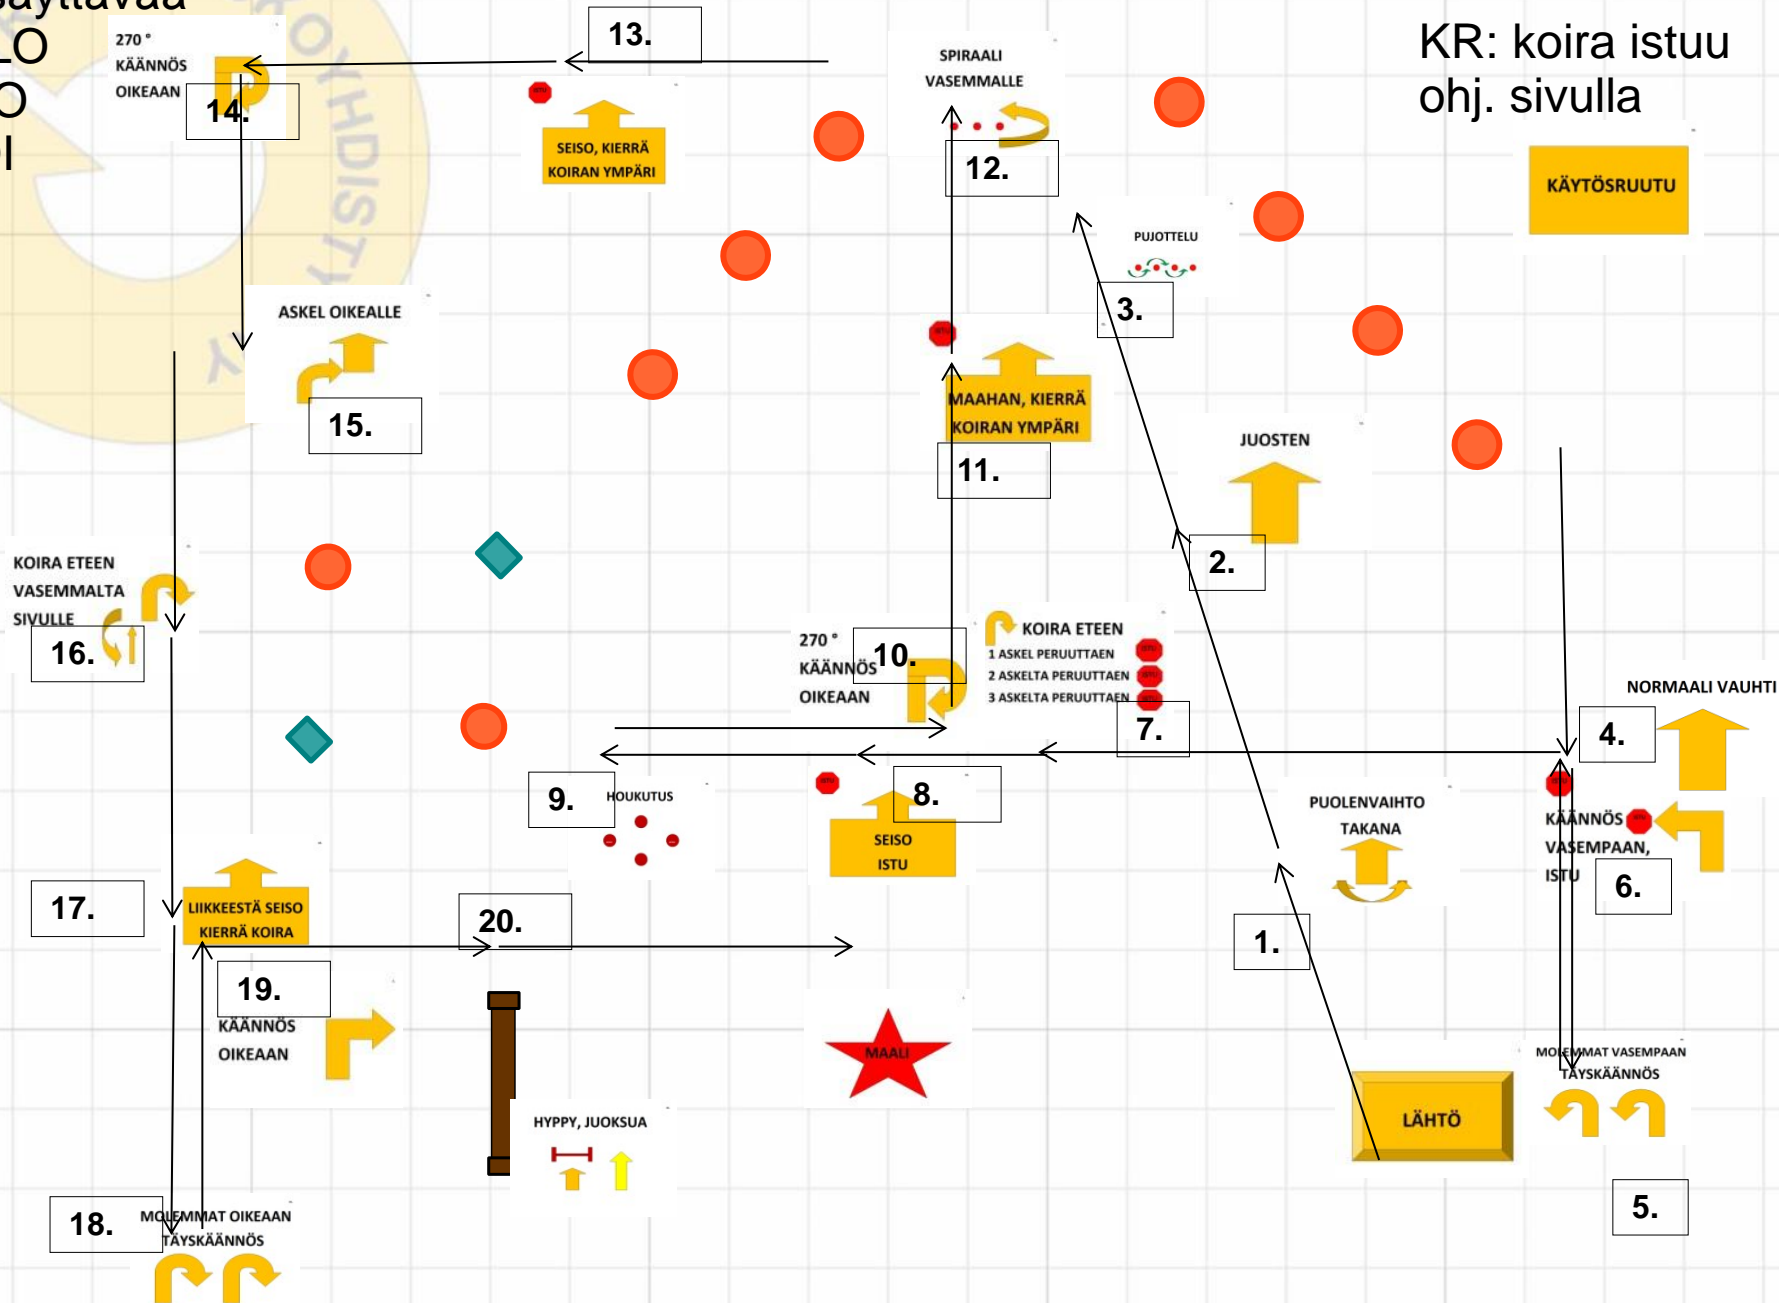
LO
O
I

KR: koira istuu ohj. sivulla

13.

270 °
KÄÄNNÖS
OIKEAAN
14.

SPIRAALI
VASEMMALLE
12.

SEISO, KIERRÄ
KOIRAN YMPÄRI

KÄYTÖSRUUTU

PUJOTTELU
3.

ASKEL OIKEALLE
15.

MAAHAN, KIERRÄ
KOIRAN YMPÄRI
11.

JUOSTEN
2.

KOIRA ETEEN
VASEMMALTA
SIVULLE
16.

270 °
KÄÄNNÖS
OIKEAAN
10.

KOIRA ETEEN
1 ASKEL PERUUTTAEN
2 ASKELTA PERUUTTAEN
3 ASKELTA PERUUTTAEN
7.

NORMAALI VAUHTI
4.

9.
HOUKUTUS

8.
SEISO
ISTU

PUOLENVAIHTO
TAKANA

KÄÄNNÖS
VASEMPAAN,
ISTU
6.

17.
LIIKKEESTÄ SEISO
KIERRÄ KOIRA

20.

1.

19.
KÄÄNNÖS
OIKEAAN

MAALI

MOLEMMAT VASEMPAAN
TÄYSKÄÄNNÖS

LÄHTÖ

HYPPY, JUOKSUA

5.

18.
MOLEMMAT OIKEAAN
TÄYSKÄÄNNÖS